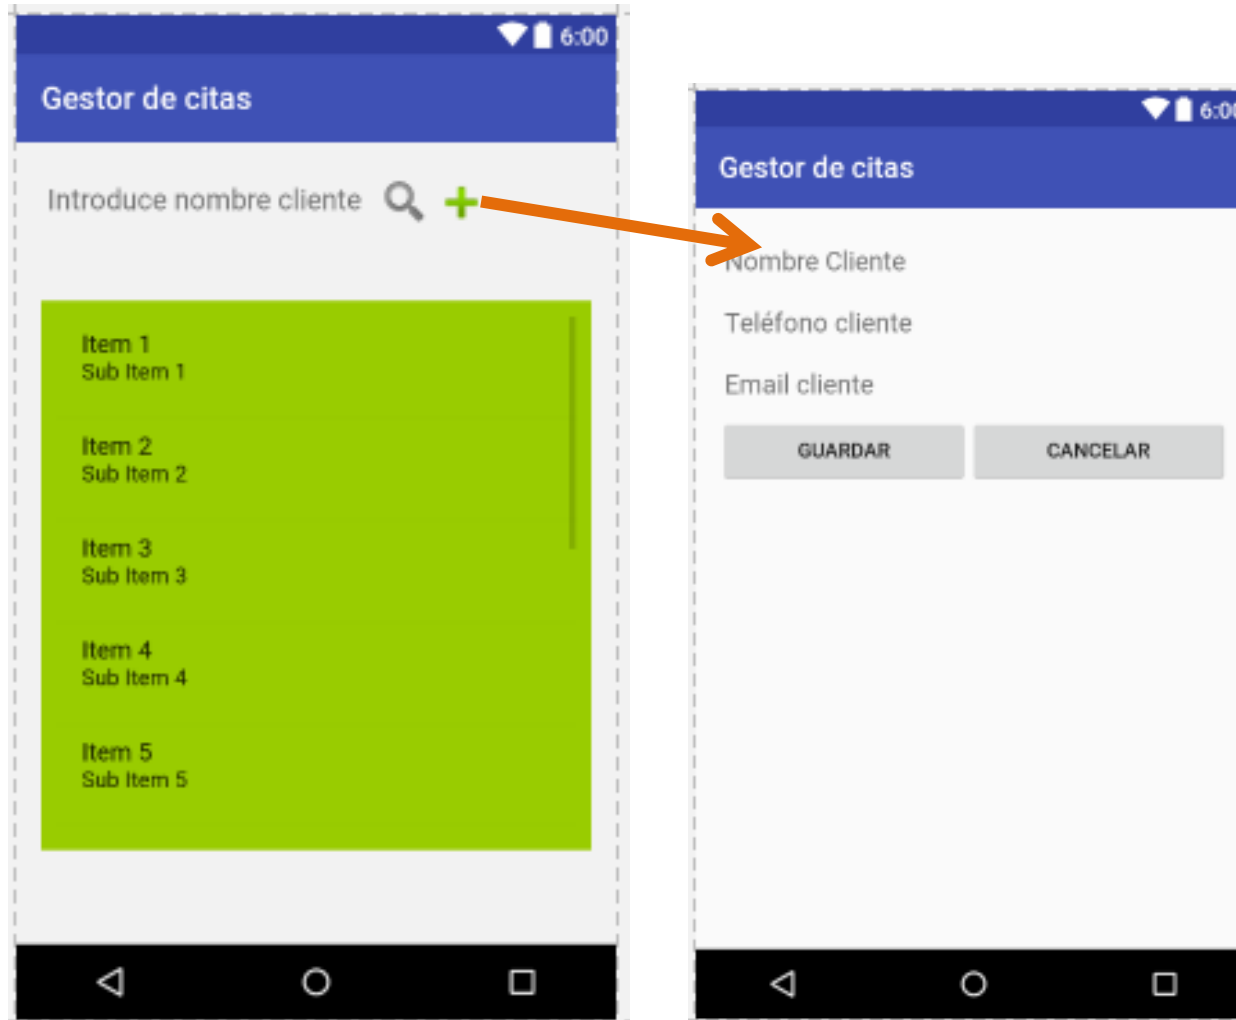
6:00

Gestor de citas

Introduce nombre cliente

Item 1
Sub Item 1

Item 2
Sub Item 2

Item 3
Sub Item 3

Item 4
Sub Item 4

Item 5
Sub Item 5

6:0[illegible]

Gestor de citas

Nombre Cliente

Teléfono cliente

Email cliente

GUARDAR

CANCELAR